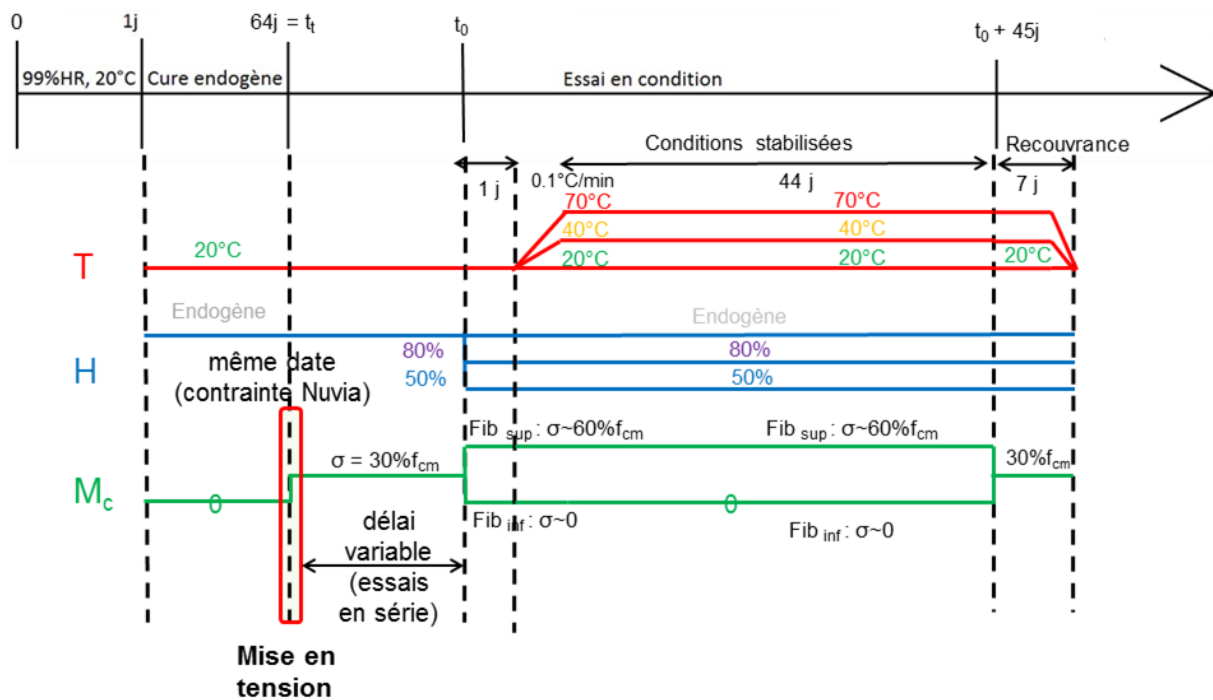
0 1j 64j = $t_t$ $t_0$ $t_0$ + 45j

99%HR, 20°C Cure endogène Essai en condition

Conditions stabilisées Recouvrance

1 j 0.1°C/min 44 j 7 j

70°C 70°C
40°C 40°C
T 20°C 20°C 20°C 20°C

Endogène Endogène

H même date (contrainte Nuvia) 80% 80%
50% 50%

Fib $_{sup}$ : σ~60%$f_{cm}$ Fib $_{sup}$ : σ~60%$f_{cm}$

$M_c$ 0 σ = 30%$f_{cm}$ 0 30%$f_{cm}$

Fib $_{inf}$ : σ~0 Fib $_{inf}$ : σ~0

délai variable (essais en série)

Mise en tension